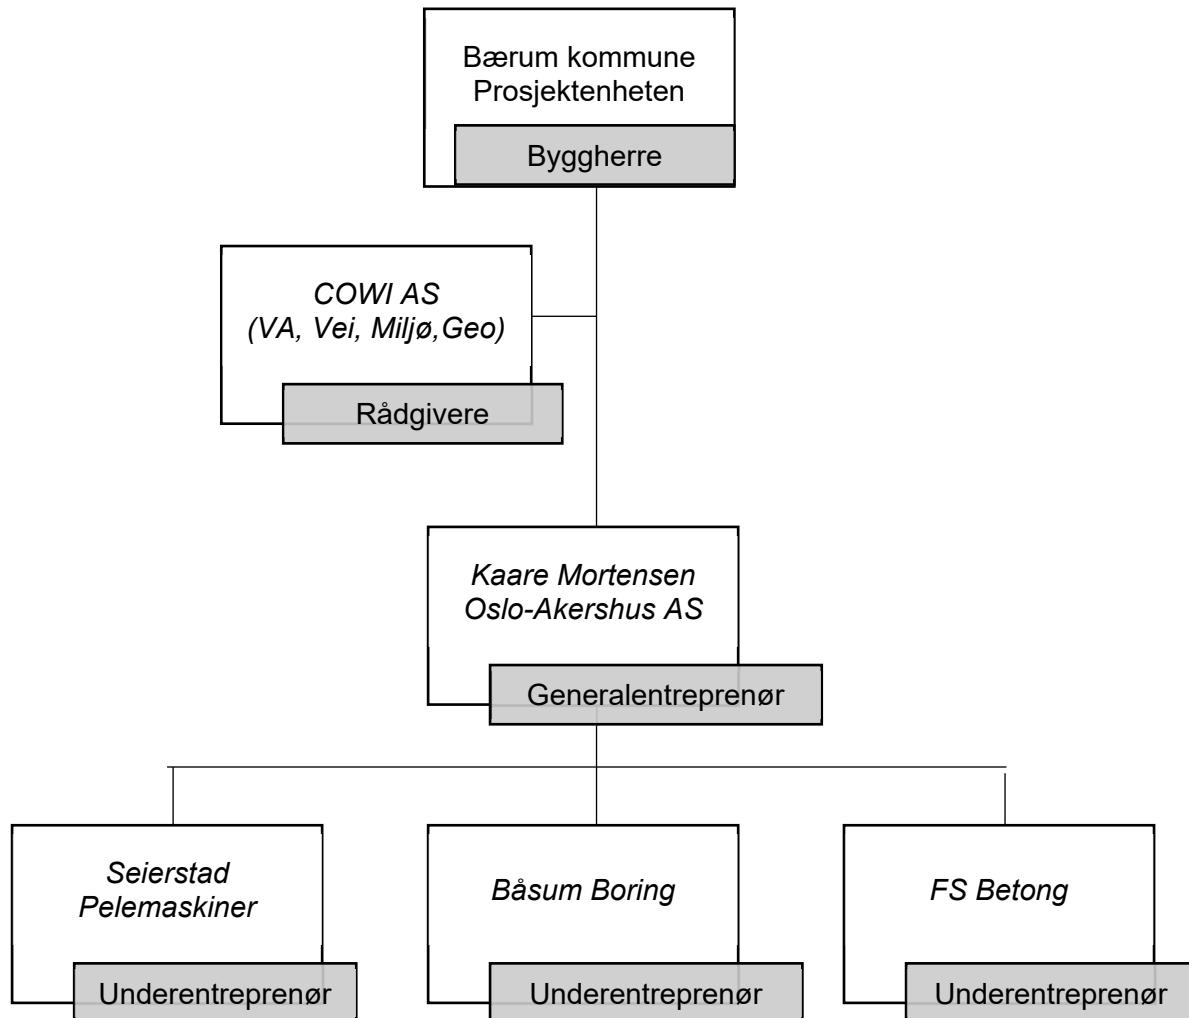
Bærum kommune
Prosjektenheten

Byggherre

*COWI AS*
*(VA, Vei, Miljø,Geo)*

Rådgivere

*Kaare Mortensen*
*Oslo-Akershus AS*

Generalentreprenør

*Seierstad*
*Pelemaskiner*

Underentreprenør

*Båsum Boring*

Underentreprenør

*FS Betong*

Underentreprenør